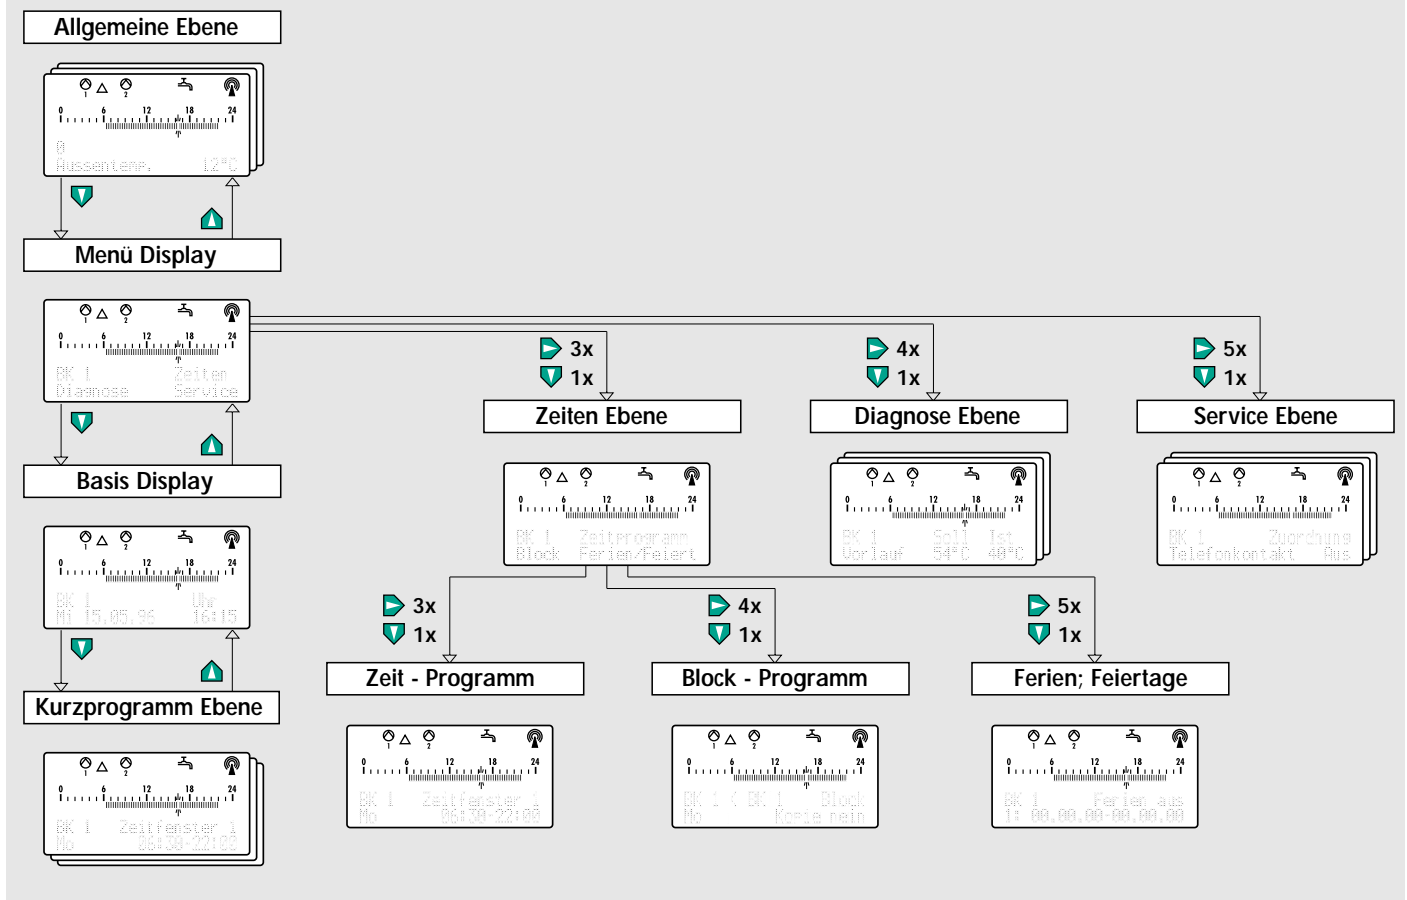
Allgemeine Ebene

0 6 12 18 24

0
Aussentemp. 12°C

Menü Display

0 6 12 18 24

BK 1 Zeiten
Diagnose Service

3x
1x

4x
1x

5x
1x

Zeiten Ebene

Diagnose Ebene

Service Ebene

Basis Display

0 6 12 18 24

BK 1 Zeitprogramm
Block Ferien/Feiert

0 6 12 18 24

BK 1 Soll Ist
Vorlauf 54°C 40°C

0 6 12 18 24

BK 1 Zuordnung
Telefonkontakt Aus

0 6 12 18 24

BK 1 Uhr
Mi 15.05.96 16:15

3x
1x

4x
1x

5x
1x

Kurzprogramm Ebene

Zeit - Programm

Block - Programm

Ferien; Feiertage

0 6 12 18 24

BK 1 Zeitfenster 1
Mo 06:30-22:00

0 6 12 18 24

BK 1 Zeitfenster 1
Mo 06:30-22:00

0 6 12 18 24

BK 1 < BK 1 Block
Mo Kopie nein

0 6 12 18 24

BK 1 Ferien aus
1: 00.00.00-00.00.00